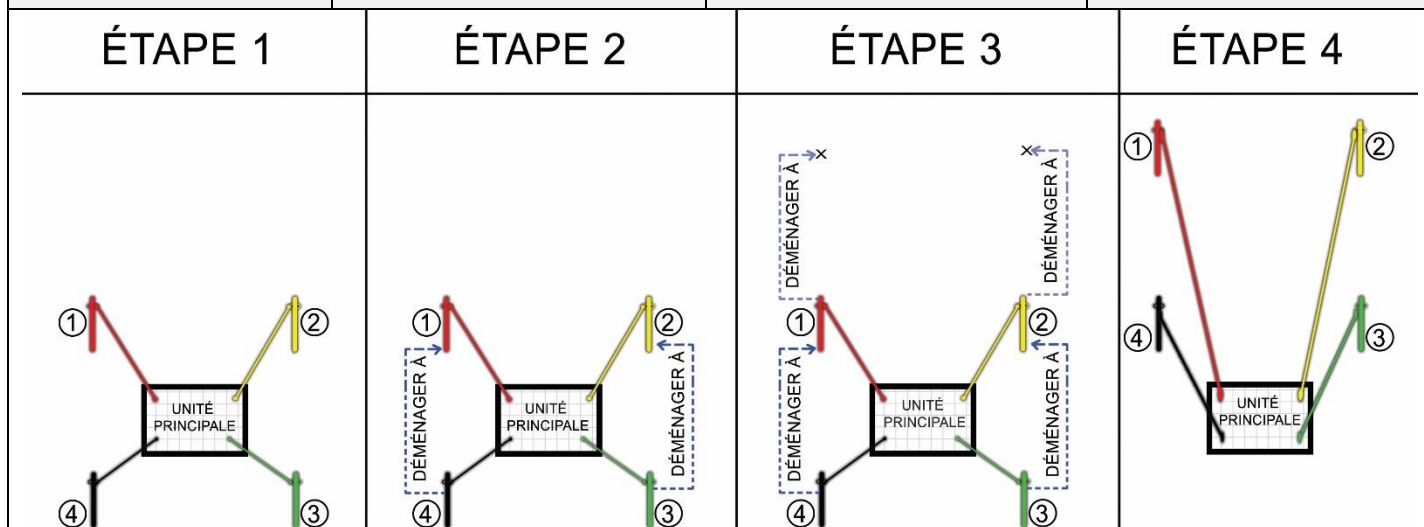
| ÉTAPE 1 | ÉTAPE 2 | ÉTAPE 3 | ÉTAPE 4 |
|---|---|---|---|
| ① ② UNITÉ PRINCIPALE ④ ③ | ① ② DÉMÉNAGER À UNITÉ PRINCIPALE DÉMÉNAGER À ④ ③ | DÉMÉNAGER À DÉMÉNAGER À ① ② DÉMÉNAGER À UNITÉ PRINCIPALE DÉMÉNAGER À ④ ③ | ① ② ④ ③ UNITÉ PRINCIPALE |